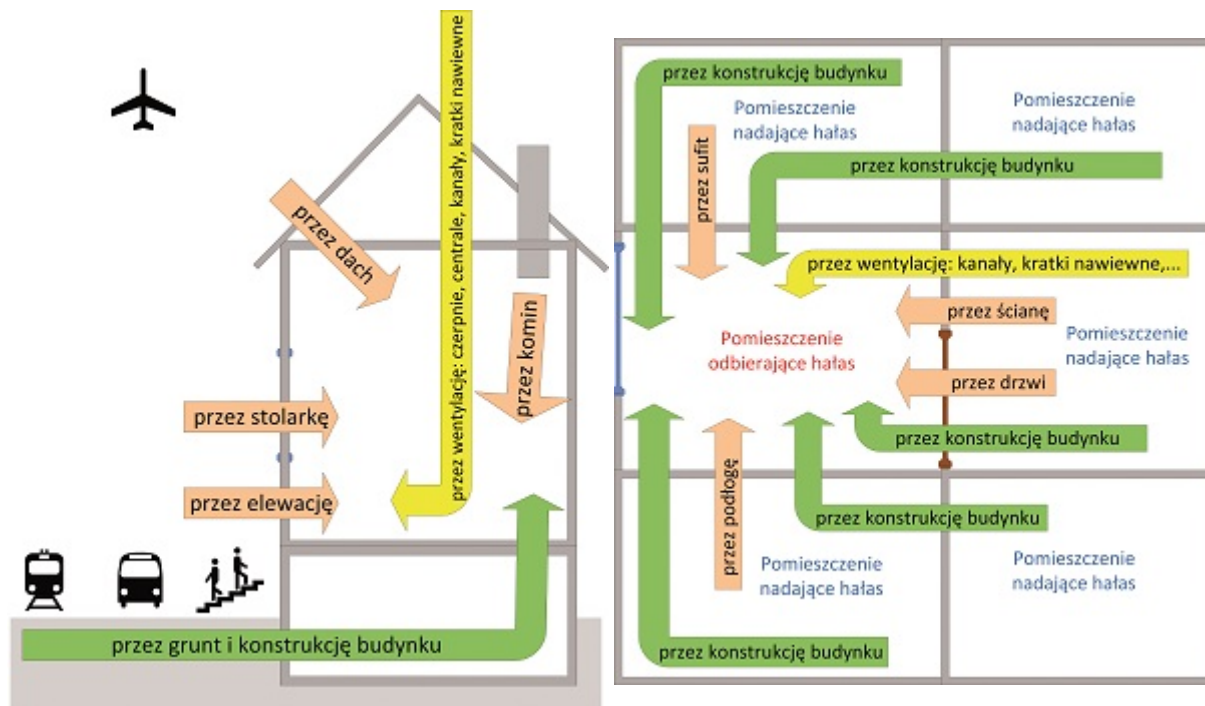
przez wentylację: czerpnie, centrale, kanały, kratki nawiewne

przez dach

przez komin

przez stolarkę

przez elewację

przez grunt i konstrukcję budynku

przez konstrukcję budynku

Pomieszczenie nadające hałas

Pomieszczenie nadające hałas

przez sufit

przez konstrukcję budynku

przez wentylację: kanały, kratki nawiewne,...

przez ścianę

Pomieszczenie odbierające hałas

Pomieszczenie nadające hałas

przez drzwi

przez konstrukcję budynku

przez podłogę

przez konstrukcję budynku

Pomieszczenie nadające hałas

Pomieszczenie nadające hałas

przez konstrukcję budynku